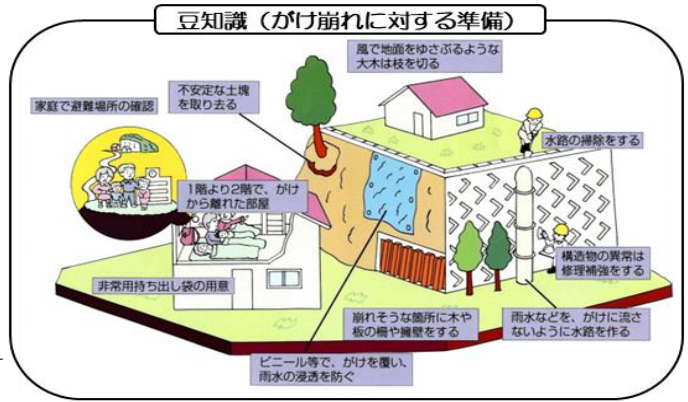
豆知識（がけ崩れに対する準備）

風で地面をゆさぶるような大木は枝を切る

不安定な土塊を取り去る

家庭で避難場所の確認

水路の掃除をする

1階より2階で、がけから離れた部屋

構造物の異常は修理補強をする

非常用持ち出し袋の用意

崩れそうな箇所に木や板の柵や擁壁をする

雨水などを、がけに流さないように水路を作る

ビニール等で、がけを覆い、雨水の浸透を防ぐ